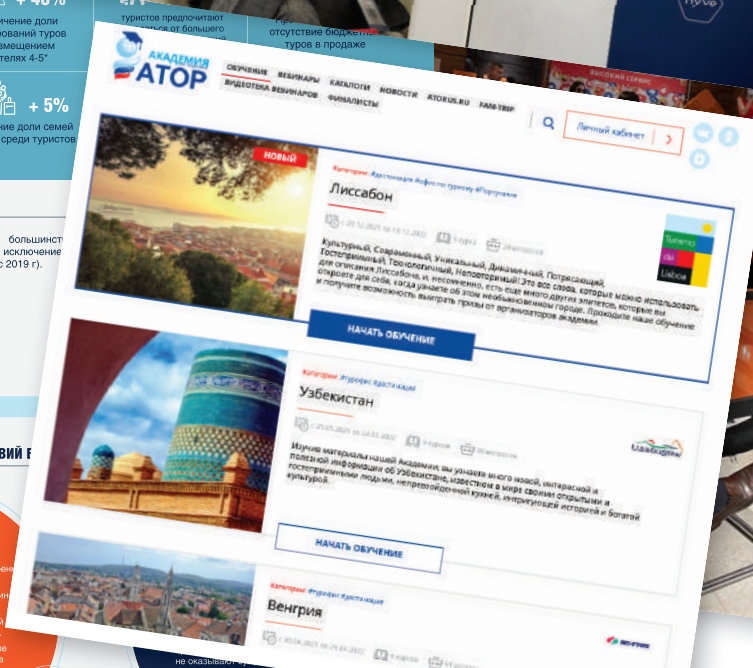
+ 40%
...ение доли ...ований туров ...змещением ...телях 4-5*

туристов предпочитают ... от большего

отсутствие бюджетных туров в продаже

+ 5%
...ние доли семей ...среди туристов

большинст... исключение ...с 2019 г).

...ВИЙ Р

АКАДЕМИЯ АТОР

ОБУЧЕНИЕ ВЕБИНАРЫ КАТАЛОГИ НОВОСТИ ATORUS.RU FAM-TRIP ВИДЕОТЕКА ВЕБИНАРОВ ФИНАЛИСТЫ

Личный кабинет

НОВЫЙ

Категории: #Дестинация #Офис по туризму #Португалия

Лиссабон

с 20.12.2021 по 15.12.2022 | 5 курса | 20 вопросов

Культурный, Современный, Уникальный, Динамичный, Потрясающий, Гостеприимный, Технологичный, Неповторимый! Это все слова, которые можно использовать для описания Лиссабона, и, несомненно, есть еще много других эпитетов, которые вы откроете для себя, когда узнаете об этом необыкновенном городе. Проходите наше обучение и получите возможность выиграть призы от организаторов академии.

Turismo de Lisboa

НАЧАТЬ ОБУЧЕНИЕ

Категории: #Турофис #Дестинация

Узбекистан

с 25.05.2021 по 24.05.2022 | 5 курсов | 20 вопросов

Изучив материалы нашей Академии, вы узнаете много нового, интересной и полезной информации об Узбекистане, известном в мире своими открытыми и гостеприимными людьми, непревзойденной кухней, интригующей историей и богатой культурой.

Uzbekistan

НАЧАТЬ ОБУЧЕНИЕ

Категории: #Турофис #Дестинация

Венгрия

с 30.04.2021 по 29.04.2022 | 4 курса

Венгрия

не оказывают ...